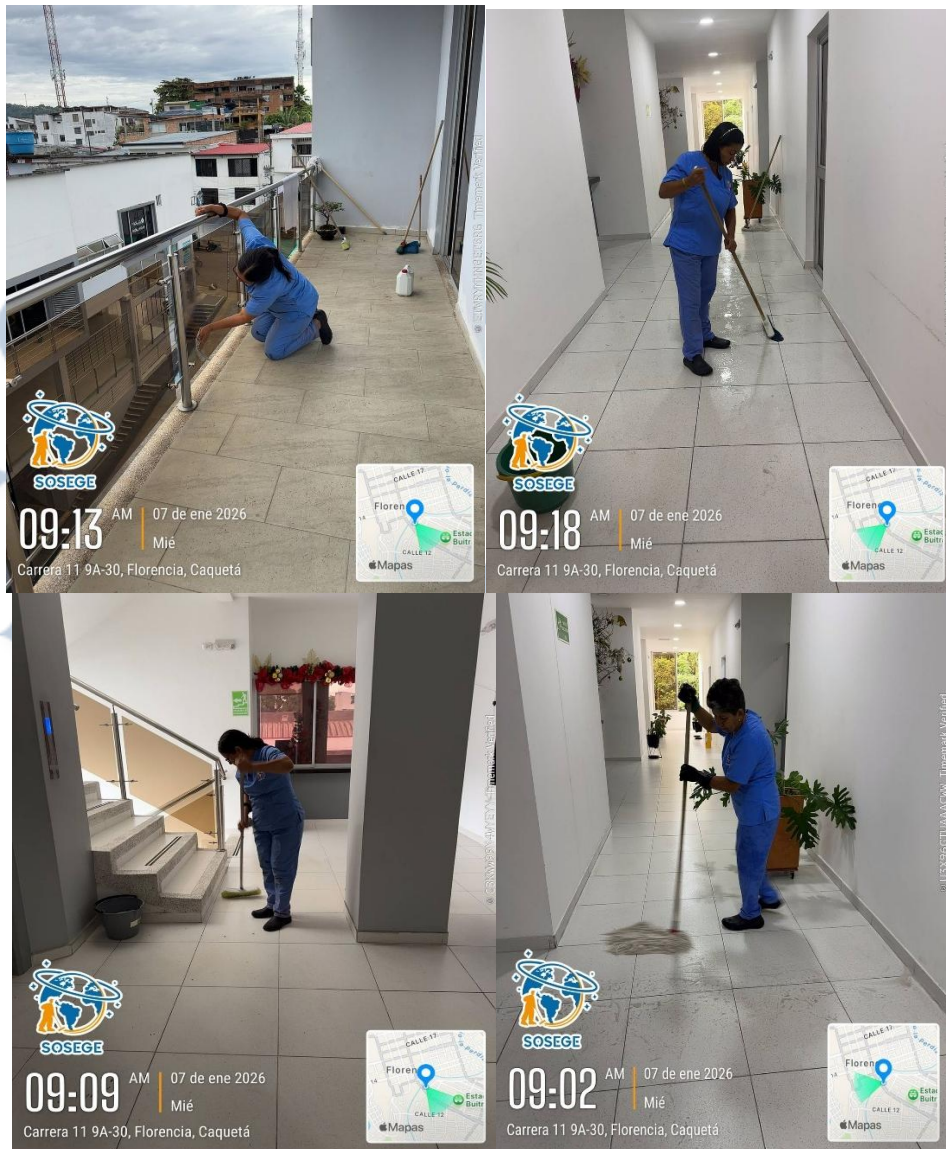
SOSEGE
09:13 AM 07 de ene 2026 Mié
Carrera 11 9A-30, Florencia, Caquetá
CALLE 17
Floren
CALLE 12
Estac Buitr
Mapas
Timemark Verified

SOSEGE
09:18 AM 07 de ene 2026 Mié
Carrera 11 9A-30, Florencia, Caquetá
CALLE 17
Floren
CALLE 12
Estac Buitr
Mapas

SOSEGE
09:09 AM 07 de ene 2026 Mié
Carrera 11 9A-30, Florencia, Caquetá
CALLE 17
Floren
CALLE 12
Esta
Mapas
Timemark Verified

SOSEGE
09:02 AM 07 de ene 2026 Mié
Carrera 11 9A-30, Florencia, Caquetá
CALLE 17
Floren
CALLE 12
Esta
Mapas
Timemark Verified